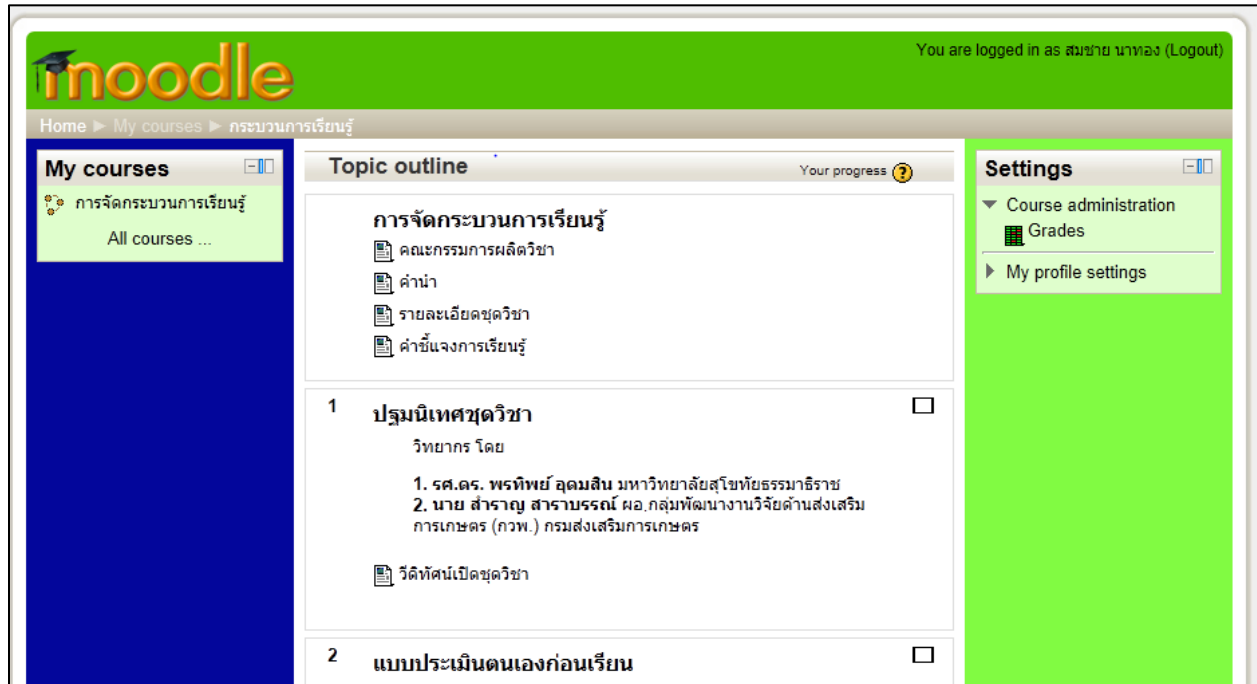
moodle

You are logged in as สมชาย นาทอง (Logout)

Home ► My courses ► กระบวนการเรียนรู้

My courses

การจัดกระบวนการเรียนรู้

All courses ...

Topic outline

Your progress

การจัดกระบวนการเรียนรู้

คณะกรรมการผลิตวิชา

คำนำ

รายละเอียดชุดวิชา

คำชี้แจงการเรียนรู้

1

ปฐมนิเทศชุดวิชา

วิทยากร โดย

1. รศ.ดร. พรทิพย์ อุดมสิน มหาวิทยาลัยสุโขทัยธรรมาธิราช
2. นาย สำราญ สาราบรรณ์ ผอ.กลุ่มพัฒนางานวิจัยด้านส่งเสริมการเกษตร (กวพ.) กรมส่งเสริมการเกษตร

วีดิทัศน์เปิดชุดวิชา

2

แบบประเมินตนเองก่อนเรียน

Settings

Course administration

Grades

My profile settings